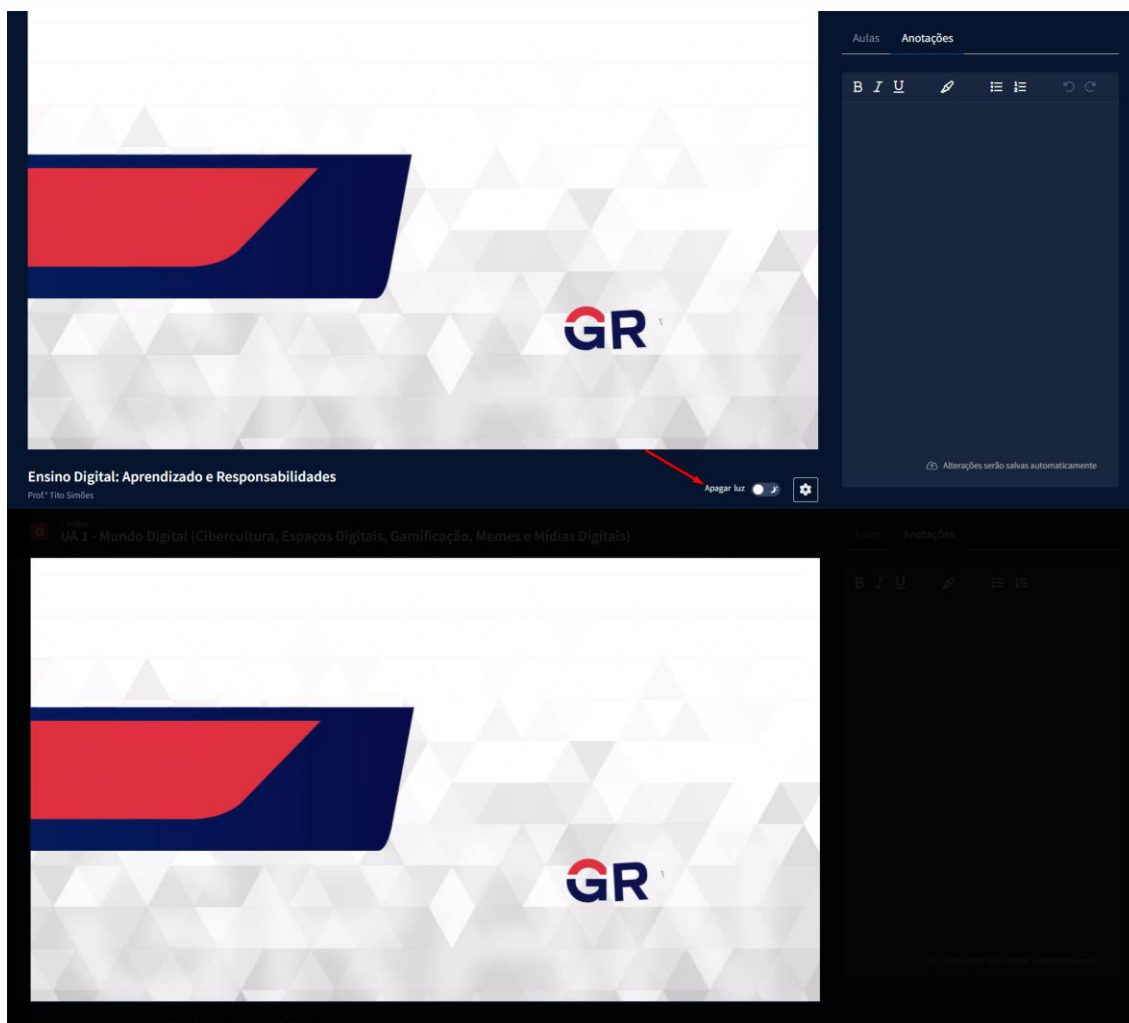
Aulas Anotações

B I U

GR

Alterações serão salvas automaticamente

Ensino Digital: Aprendizado e Responsabilidades
Prof.º Tito Simões

Apagar luz

1 vídeo
UA 1 - Mundo Digital (Cibercultura, Espaços Digitais, Gamificação, Memes e Mídias Digitais)

Aulas Anotações

B I U

GR

Alterações serão salvas automaticamente